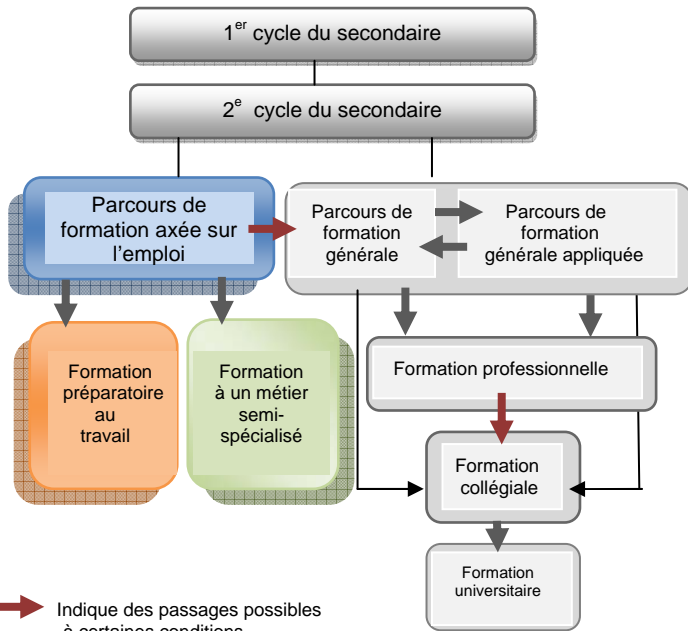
1$^{er}$ cycle du secondaire

2$^{e}$ cycle du secondaire

Parcours de formation axée sur l'emploi

Parcours de formation générale

Parcours de formation générale appliquée

Formation préparatoire au travail

Formation à un métier semi-spécialisé

Formation professionnelle

Formation collégiale

Formation universitaire

Indique des passages possibles à certaines conditions